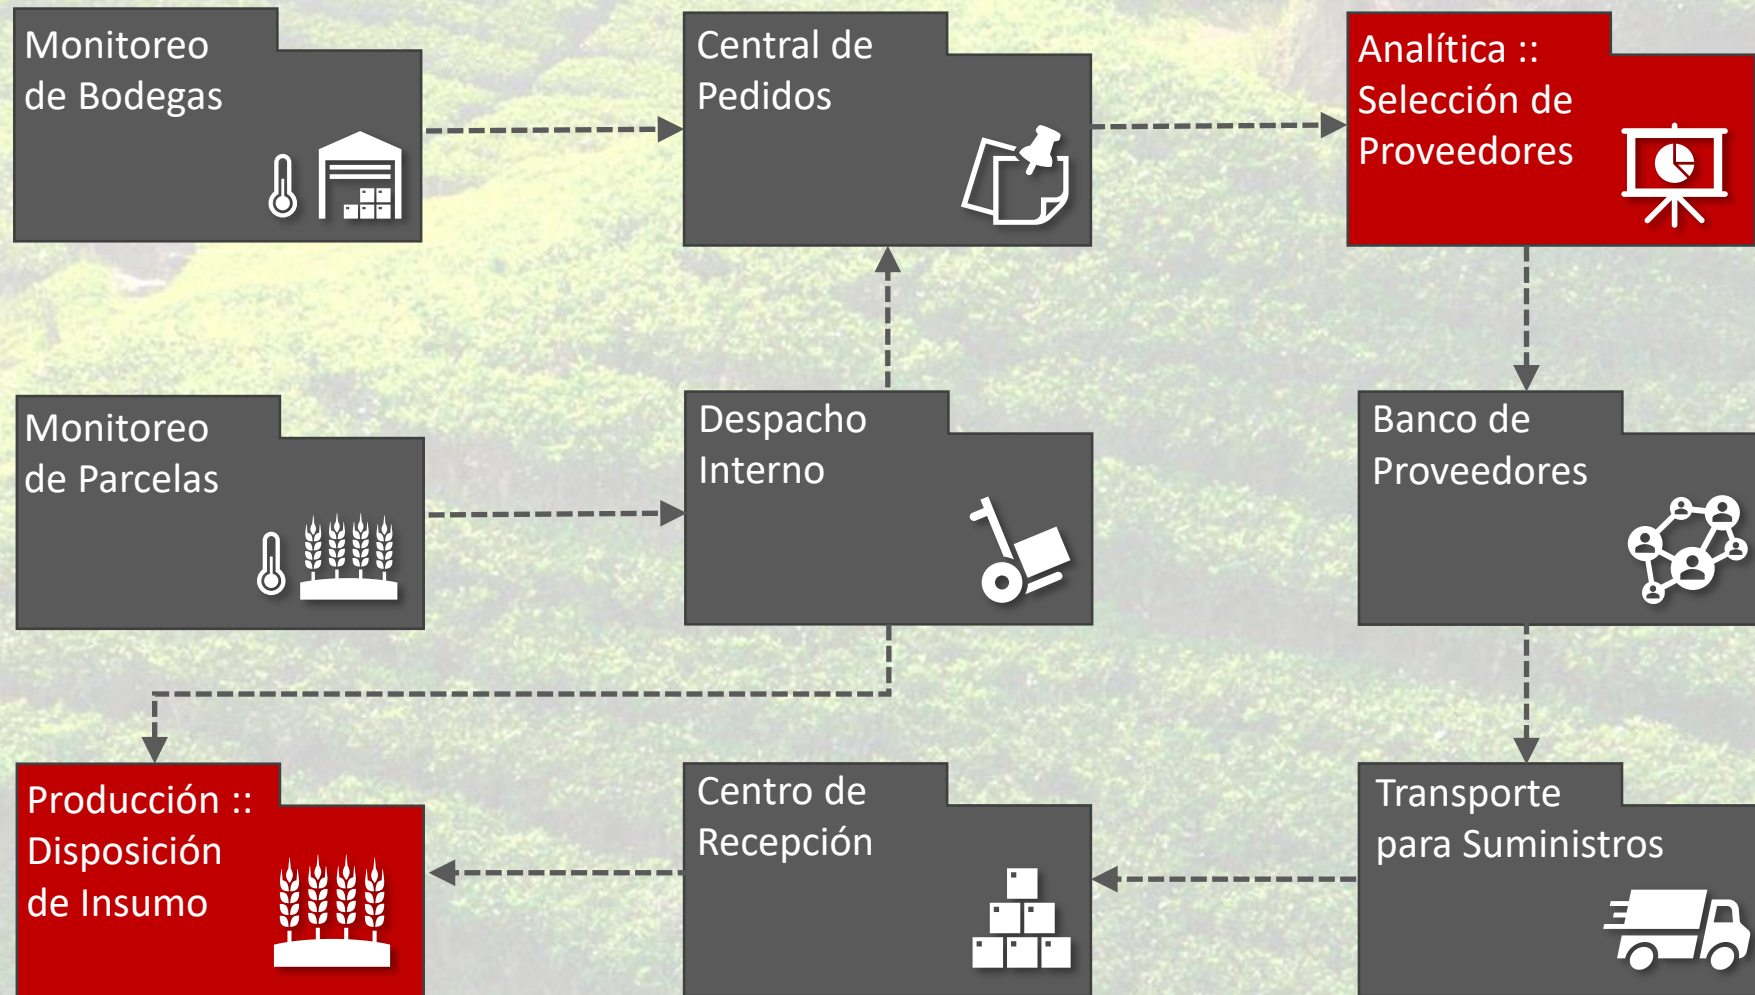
Monitoreo de Bodegas

Central de Pedidos

Analítica :: Selección de Proveedores

Monitoreo de Parcelas

Despacho Interno

Banco de Proveedores

Producción :: Disposición de Insumo

Centro de Recepción

Transporte para Suministros